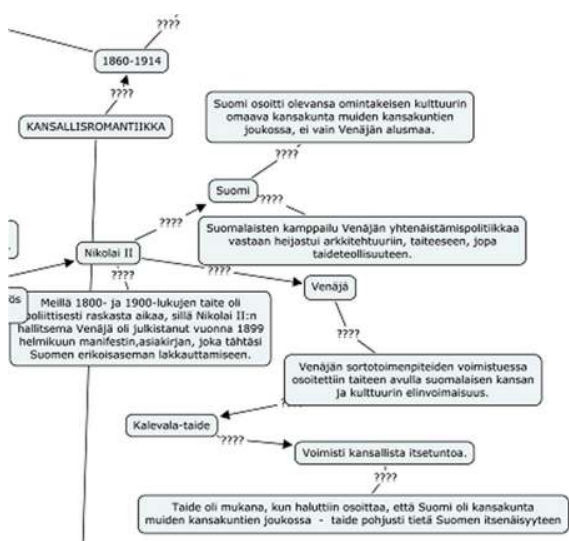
????

1860-1914

????

KANSALLISROMANTIIKKA

Suomi osoitti olevansa omintakeisen kulttuurin omaava kansakunta muiden kansakuntien joukossa, ei vain Venäjän alusmaa.

????

Suomi

????

????

Suomalaisten kamppailu Venäjän yhtenäistämispolitiikkaa vastaan heijastui arkkitehtuuriin, taiteeseen, jopa taideteollisuuteen.

Nikolai II

????

????

Venäjä

ös

Meillä 1800- ja 1900-lukujen taite oli poliittisesti raskasta aikaa, sillä Nikolai II:n hallitsema Venäjä oli julkistanut vuonna 1899 helmikuun manifestin,asiakirjan, joka tähtäsi Suomen erikoisaseman lakkauttamiseen.

????

Venäjän sortotoimenpiteiden voimistuessa osoitettiin taiteen avulla suomalaisen kansan ja kulttuurin elinvoimaisuus.

Kalevala-taide

????

Voimisti kansallista itsetuntoa.

????

Taide oli mukana, kun haluttiin osoittaa, että Suomi oli kansakunta muiden kansakuntien joukossa - taide pohjusti tietä Suomen itsenäisyyteen